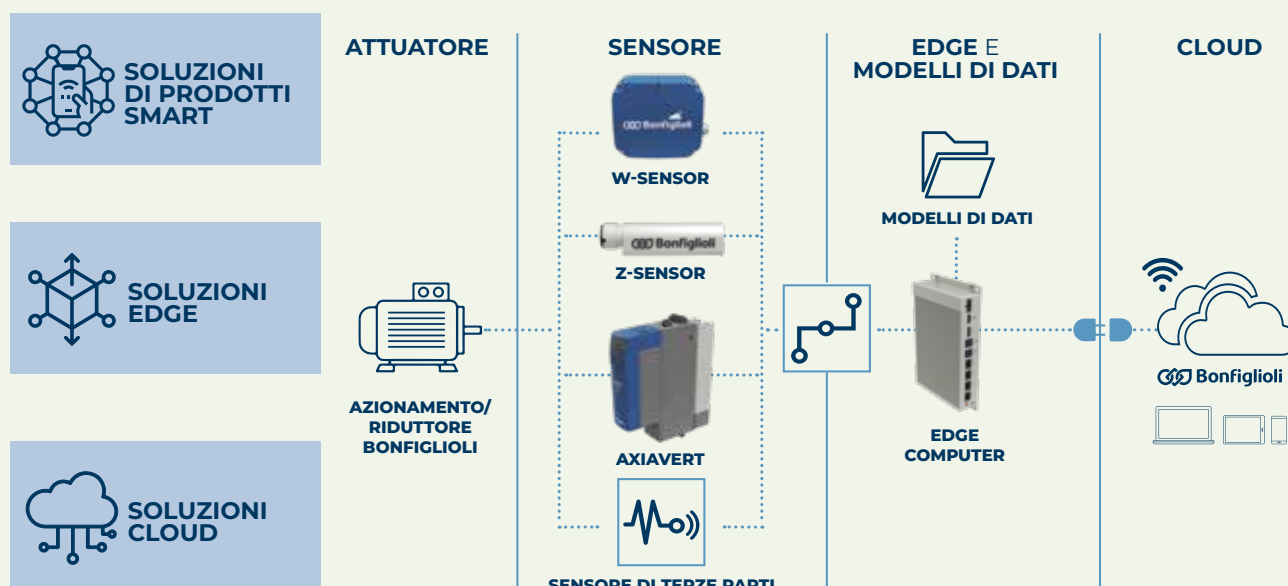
SOLUZIONI DI PRODOTTI SMART

SOLUZIONI EDGE

SOLUZIONI CLOUD

ATTUATORE

AZIONAMENTO/ RIDUTTORE BONFIGLIOLI

SENSORE

Bonfiglioli

W-SENSOR

Bonfiglioli

Z-SENSOR

AXIAVERT

SENSORE DI TERZE PARTI

EDGE E MODELLI DI DATI

MODELLI DI DATI

EDGE COMPUTER

CLOUD

Bonfiglioli